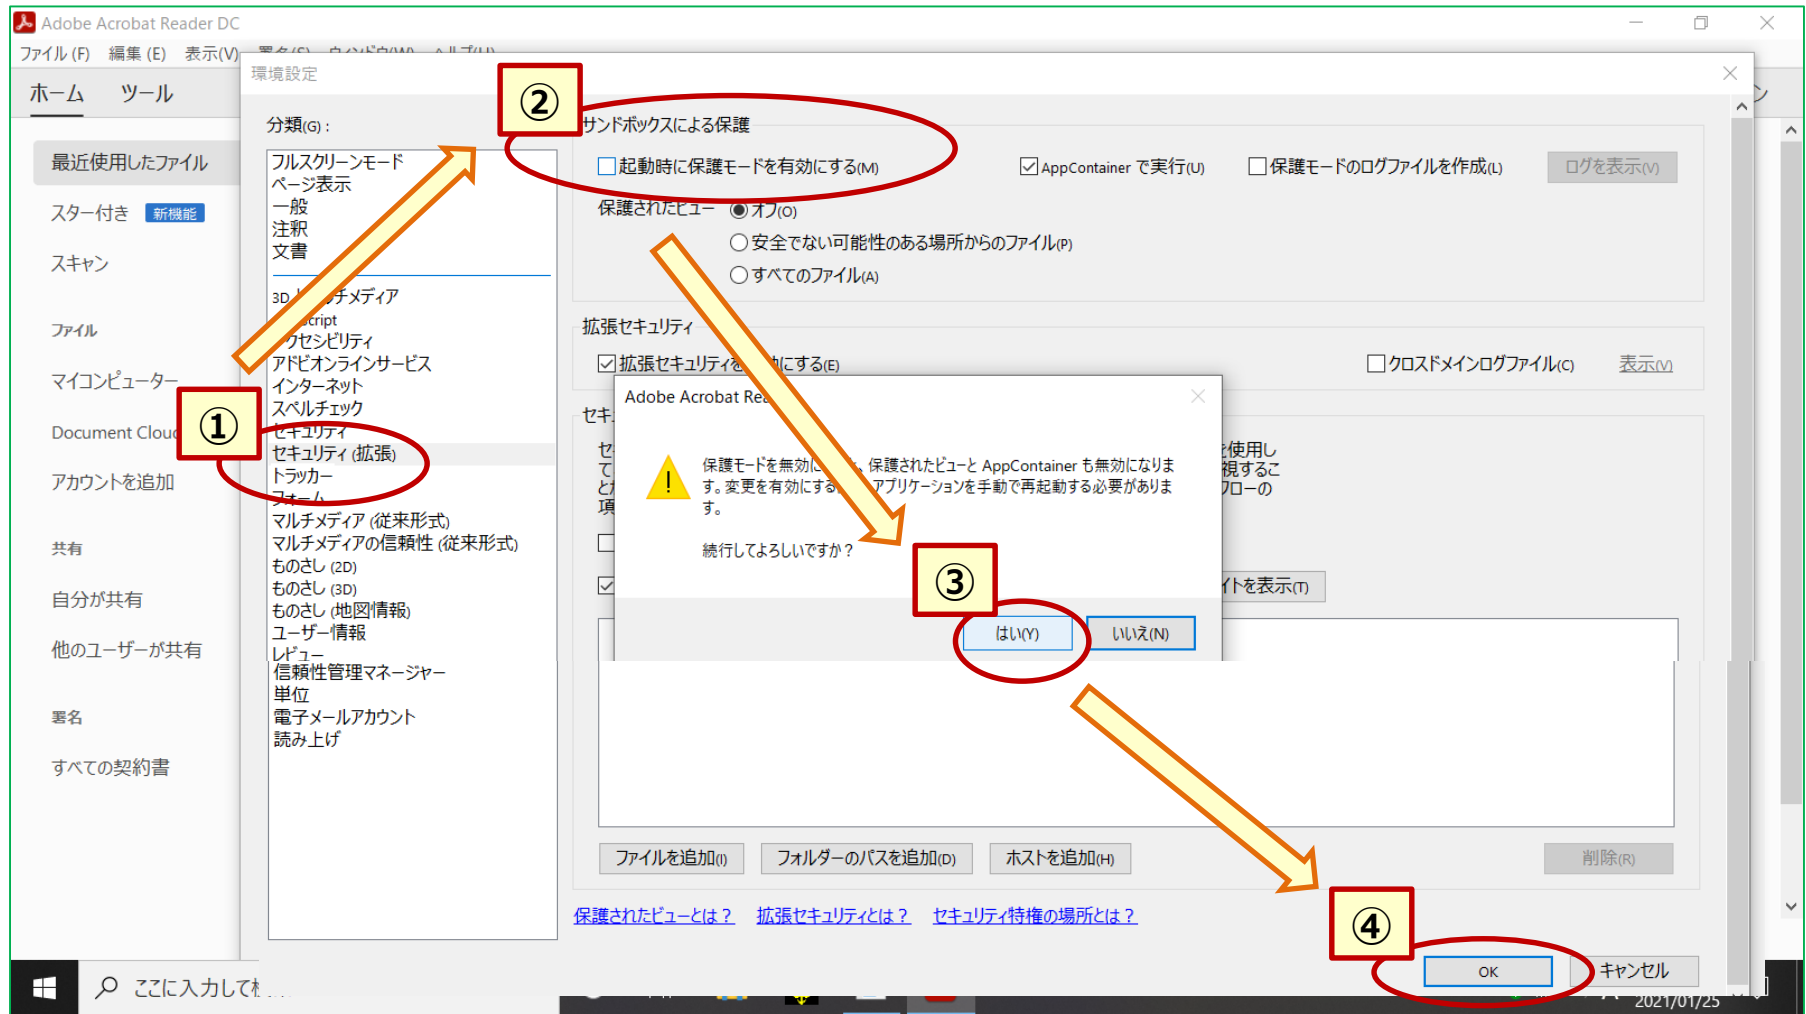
Adobe Acrobat Reader DC
ファイル (F) 編集 (E) 表示(V) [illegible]
ホーム ツール
最近使用したファイル
スター付き 新機能
スキャン
ファイル
マイコンピューター
Document Cloud
アカウントを追加
共有
自分が共有
他のユーザーが共有
署名
すべての契約書

環境設定
分類(G) :
フルスクリーンモード
ページ表示
一般
注釈
文書
3D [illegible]チメディア
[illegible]cript
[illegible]クセシビリティ
アドビオンラインサービス
インターネット
スペルチェック
セキュリティ
セキュリティ (拡張)
トラッカー
フォーム
マルチメディア (従来形式)
マルチメディアの信頼性 (従来形式)
ものさし (2D)
ものさし (3D)
ものさし (地図情報)
ユーザー情報
レビュー
信頼性管理マネージャー
単位
電子メールアカウント
読み上げ

①
②
③
④

サンドボックスによる保護
起動時に保護モードを有効にする(M)
AppContainer で実行(U)
保護モードのログファイルを作成(L)
ログを表示(V)
保護されたビュー
オフ(O)
安全でない可能性のある場所からのファイル(P)
すべてのファイル(A)
拡張セキュリティ
拡張セキュリティを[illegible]にする(E)
クロスドメインログファイル(C)
表示(V)
セキ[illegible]

Adobe Acrobat Re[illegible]
保護モードを無効に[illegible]、保護されたビューと AppContainer も無効になります。変更を有効にする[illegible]アプリケーションを手動で再起動する必要があります。
続行してよろしいですか？
はい(Y)
いいえ(N)

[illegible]使用し
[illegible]視するこ
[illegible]フローの
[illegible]イトを表示(T)
ファイルを追加(I)
フォルダーのパスを追加(D)
ホストを追加(H)
削除(R)
保護されたビューとは？
拡張セキュリティとは？
セキュリティ特権の場所とは？
OK
キャンセル

ここに入力して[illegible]
2021/01/25